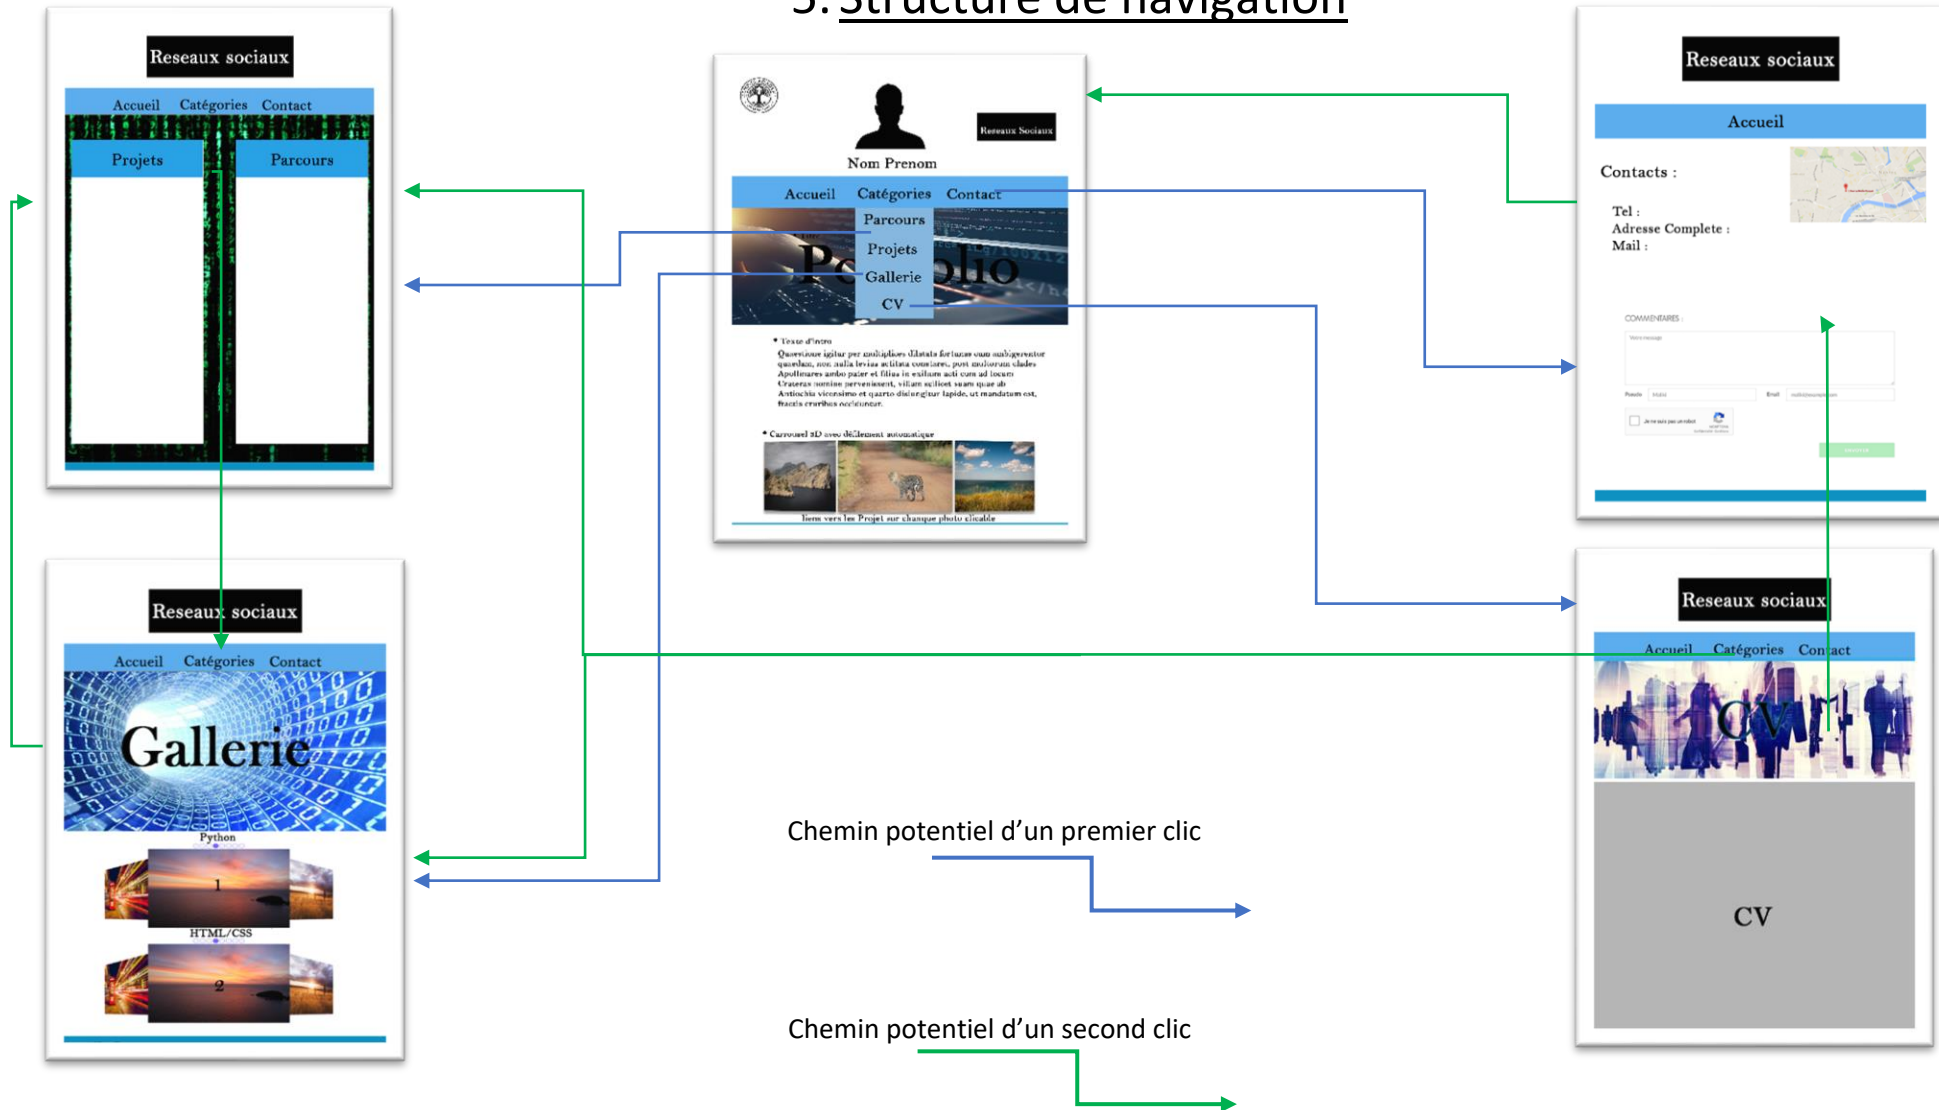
5. Structure de navigation

Reseaux sociaux
Accueil Catégories Contact
Projets
Parcours

Nom Prenom
Reseaux Sociaux
Accueil Catégories Contact
Parcours
Projets
Gallerie
CV
Po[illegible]lio
• Texte d'intro
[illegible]
• Carrousel 3D avec défilement automatique
liens vers les Projet sur chaque photo clicable

Reseaux sociaux
Accueil
Contacts :
Tel :
Adresse Complete :
Mail :
COMMENTAIRES

Reseaux sociaux
Accueil Catégories Contact
Gallerie
Python
1
HTML/CSS
2

Reseaux sociaux
Accueil Catégories Contact
CV
CV

Chemin potentiel d'un premier clic

Chemin potentiel d'un second clic